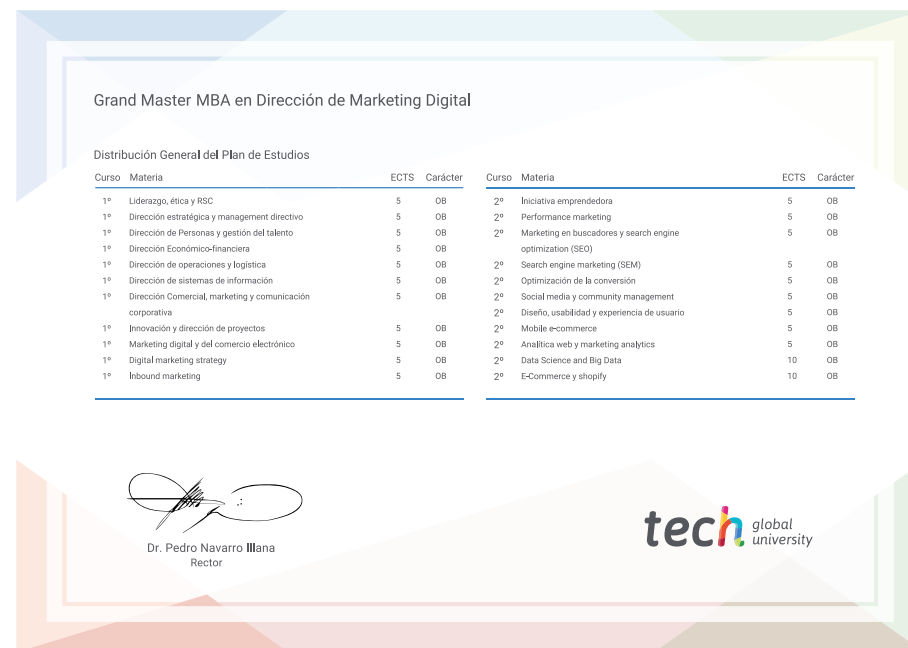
Grand Master MBA en Dirección de Marketing Digital

Distribución General del Plan de Estudios

| Curso | Materia | ECTS | Carácter |
|---|---|---|---|
| 1º | Liderazgo, ética y RSC | 5 | OB |
| 1º | Dirección estratégica y management directivo | 5 | OB |
| 1º | Dirección de Personas y gestión del talento | 5 | OB |
| 1º | Dirección Económico-financiera | 5 | OB |
| 1º | Dirección de operaciones y logística | 5 | OB |
| 1º | Dirección de sistemas de información | 5 | OB |
| 1º | Dirección Comercial, marketing y comunicación corporativa | 5 | OB |
| 1º | Innovación y dirección de proyectos | 5 | OB |
| 1º | Marketing digital y del comercio electrónico | 5 | OB |
| 1º | Digital marketing strategy | 5 | OB |
| 1º | Inbound marketing | 5 | OB |

| Curso | Materia | ECTS | Carácter |
|---|---|---|---|
| 2º | Iniciativa emprendedora | 5 | OB |
| 2º | Performance marketing | 5 | OB |
| 2º | Marketing en buscadores y search engine optimization (SEO) | 5 | OB |
| 2º | Search engine marketing (SEM) | 5 | OB |
| 2º | Optimización de la conversión | 5 | OB |
| 2º | Social media y community management | 5 | OB |
| 2º | Diseño, usabilidad y experiencia de usuario | 5 | OB |
| 2º | Mobile e-commerce | 5 | OB |
| 2º | Analítica web y marketing analytics | 5 | OB |
| 2º | Data Science and Big Data | 10 | OB |
| 2º | E-Commerce y shopify | 10 | OB |

Dr. Pedro Navarro Illana
Rector

tech global university